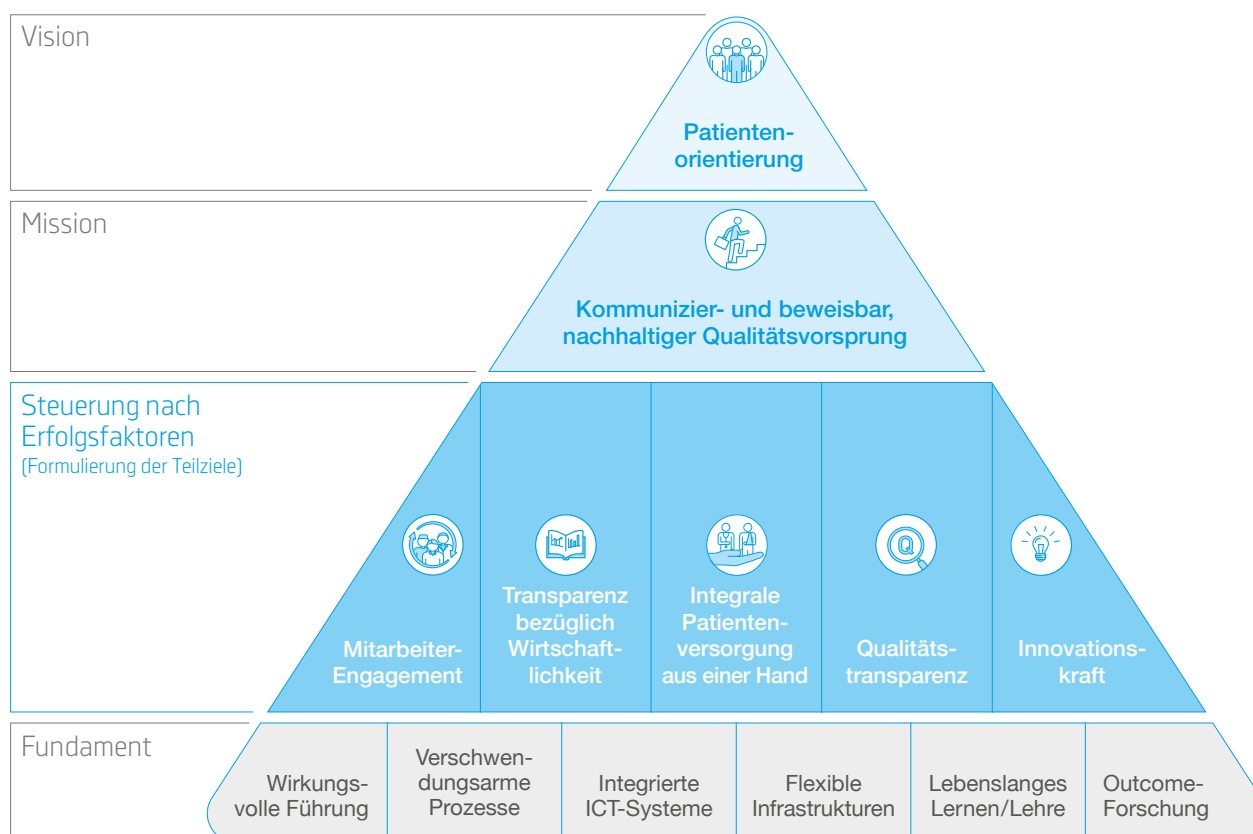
Vision

Patientenorientierung

Mission

Kommunizier- und beweisbar, nachhaltiger Qualitätsvorsprung

Steuerung nach Erfolgsfaktoren
(Formulierung der Teilziele)

Mitarbeiter-Engagement

Transparenz bezüglich Wirtschaftlichkeit

Integrale Patientenversorgung aus einer Hand

Qualitätstransparenz

Innovationskraft

Fundament

Wirkungsvolle Führung

Verschwendungsarme Prozesse

Integrierte ICT-Systeme

Flexible Infrastrukturen

Lebenslanges Lernen/Lehre

Outcome-Forschung